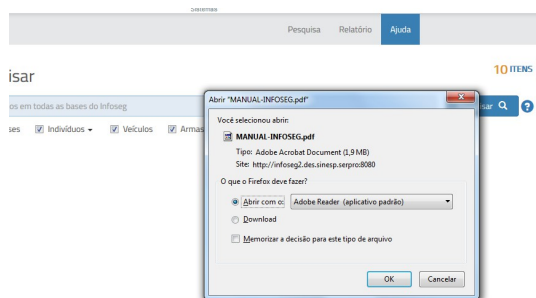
Sistemas

Pesquisa Relatório Ajuda

isar

10 ITENS

os em todas as bases do Infoseg

ses Indivíduos Veículos Armas

isar

Abrir "MANUAL-INFOSEG.pdf"

Você selecionou abrir:

MANUAL-INFOSEG.pdf

Tipo: Adobe Acrobat Document (1,9 MB)

Site: http://infoseg2.des.sinesp.serpro:8080

O que o Firefox deve fazer?

Abrir com o: Adobe Reader (aplicativo padrão)

Download

Memorizar a decisão para este tipo de arquivo

OK Cancelar